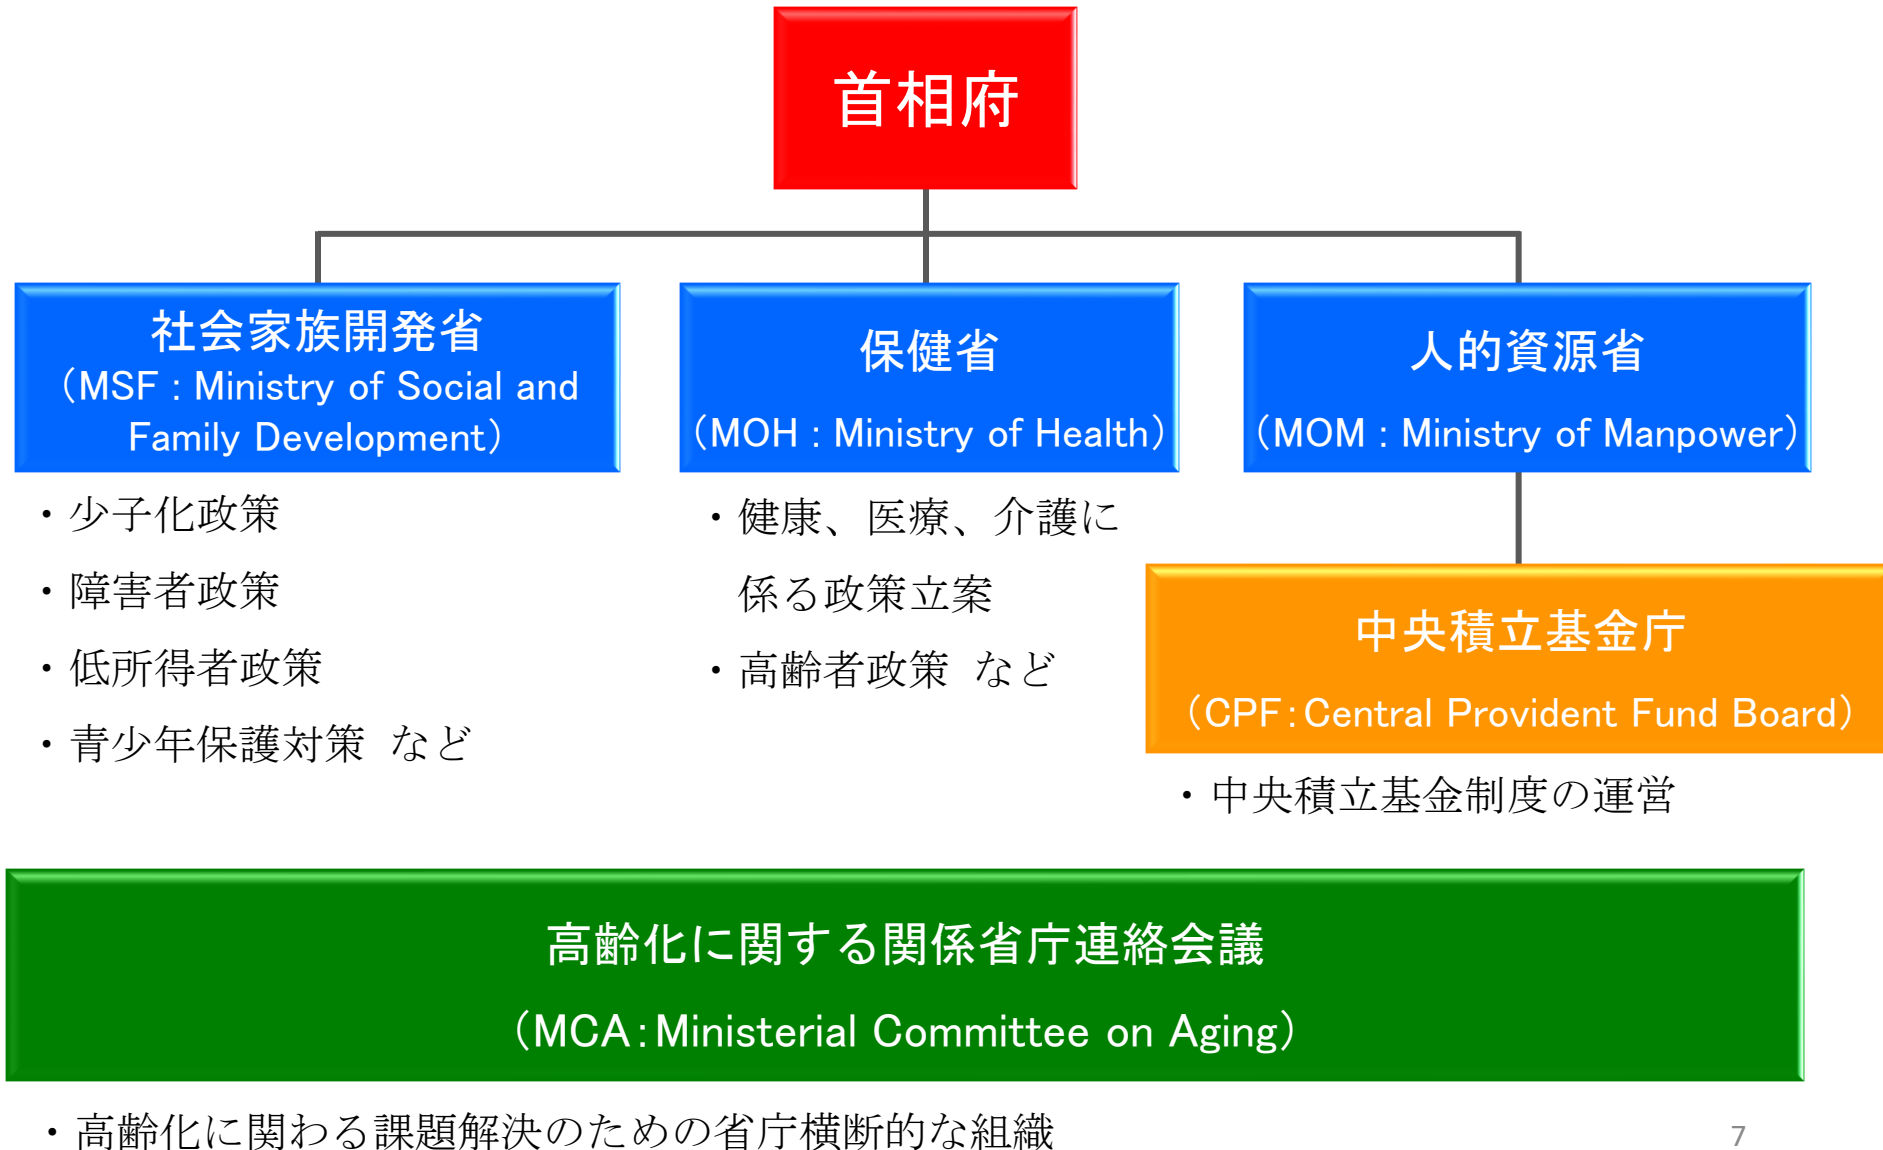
首相府

社会家族開発省
（MSF : Ministry of Social and Family Development）

・少子化政策
・障害者政策
・低所得者政策
・青少年保護対策　など

保健省
（MOH : Ministry of Health）

・健康、医療、介護に係る政策立案
・高齢者政策　など

人的資源省
（MOM : Ministry of Manpower）

中央積立基金庁
（CPF : Central Provident Fund Board）

・中央積立基金制度の運営

高齢化に関する関係省庁連絡会議
（MCA : Ministerial Committee on Aging）

・高齢化に関わる課題解決のための省庁横断的な組織

7